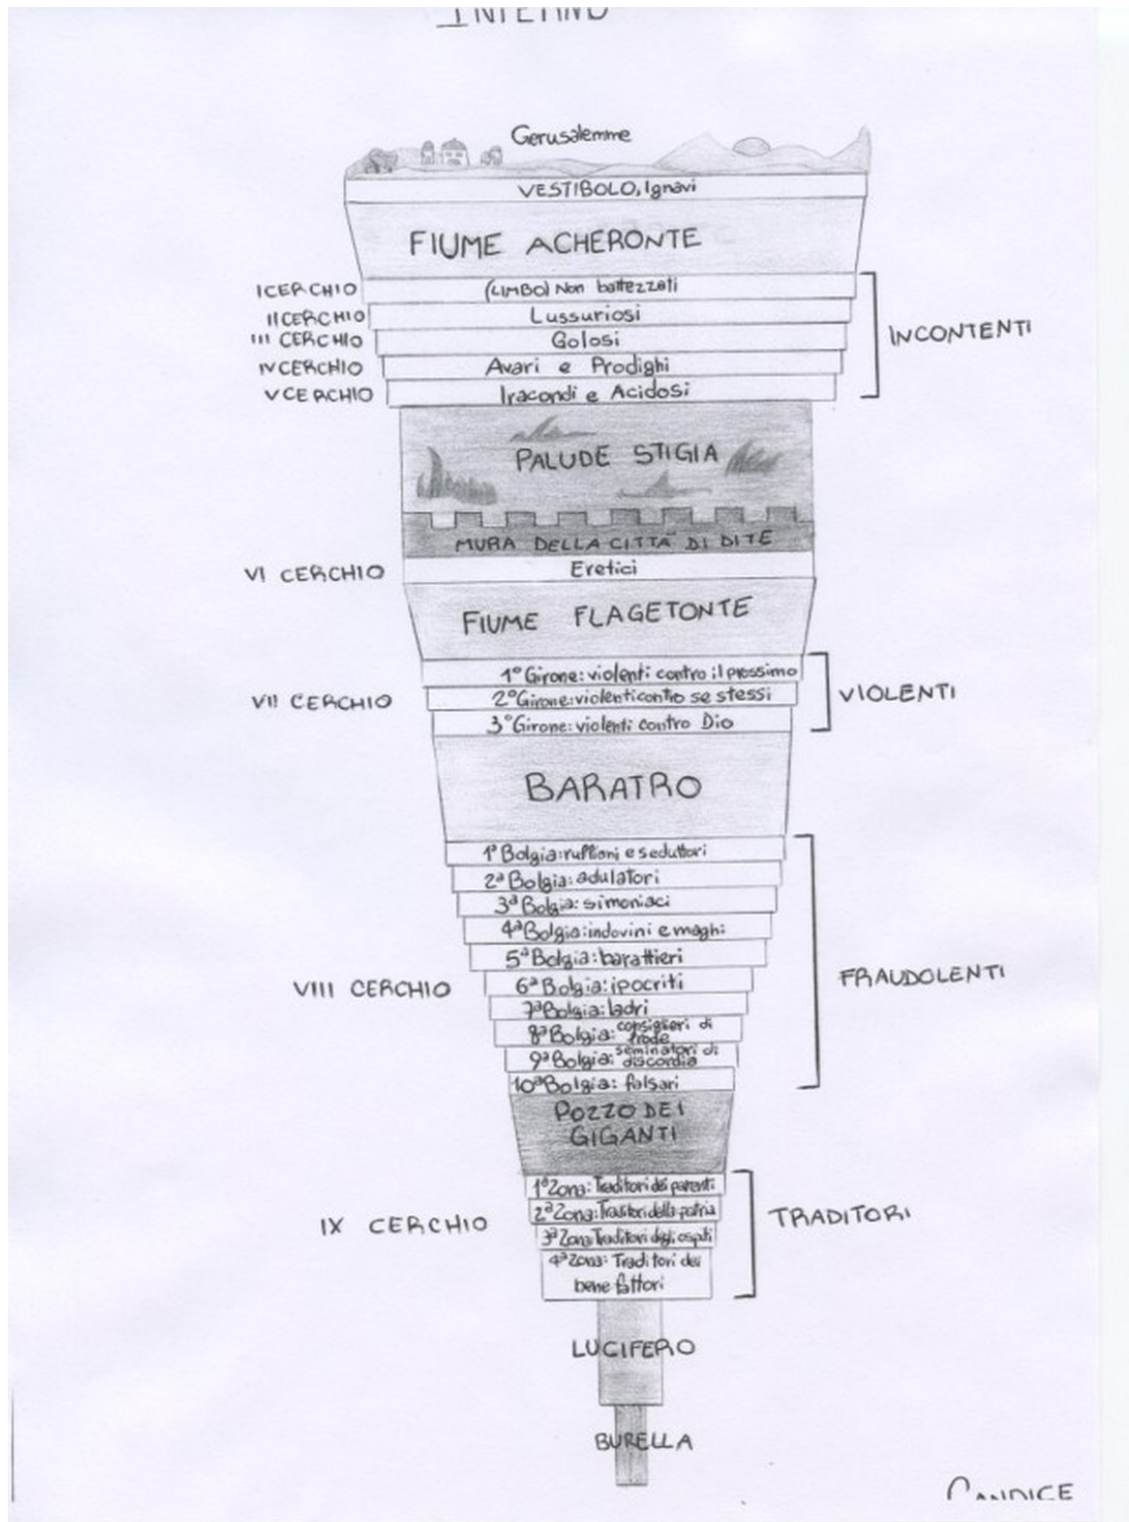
INFERNO

Gerusalemme

VESTIBOLO, Ignavi

FIUME ACHERONTE

I CERCHIO (LIMBO) Non battezzati
II CERCHIO Lussuriosi
III CERCHIO Golosi
IV CERCHIO Avari e Prodighi
V CERCHIO Iracondi e Acidosi

INCONTENTI

PALUDE STIGIA

MURA DELLA CITTÀ DI DITE

VI CERCHIO Eretici

FIUME FLAGETONTE

VII CERCHIO
1° Girone: violenti contro il prossimo
2° Girone: violenti contro se stessi
3° Girone: violenti contro Dio

VIOLENTI

BARATRO

VIII CERCHIO
1ª Bolgia: ruffiani e seduttori
2ª Bolgia: adulatori
3ª Bolgia: simoniaci
4ª Bolgia: indovini e maghi
5ª Bolgia: barattieri
6ª Bolgia: ipocriti
7ª Bolgia: ladri
8ª Bolgia: consiglieri di frode
9ª Bolgia: seminatori di discordia
10ª Bolgia: falsari

FRAUDOLENTI

POZZO DEI GIGANTI

IX CERCHIO
1ª Zona: Traditori dei parenti
2ª Zona: Traditori della patria
3ª Zona: Traditori degli ospiti
4ª Zona: Traditori dei bene fattori

TRADITORI

LUCIFERO

BURELLA

CANDICE